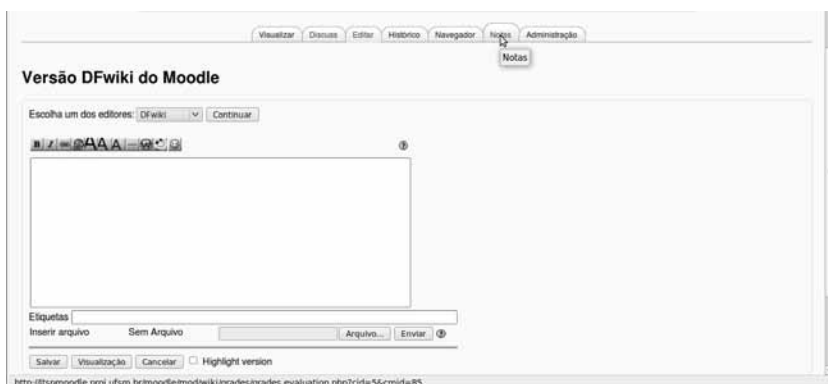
Visualizar | Discuss | Editar | Histórico | Navegador | Notas | Administração

Notas

Versão DFwiki do Moodle

Escolha um dos editores: DFwiki | Continuar

Etiquetas
Inserir arquivo | Sem Arquivo | Arquivo... | Enviar

Salvar | Visualização | Cancelar | Highlight version

http://tspmoodle.proj.ufsm.br/moodle/mod/wiki/grades/grades.evaluation.php?cid=5&cmid=85